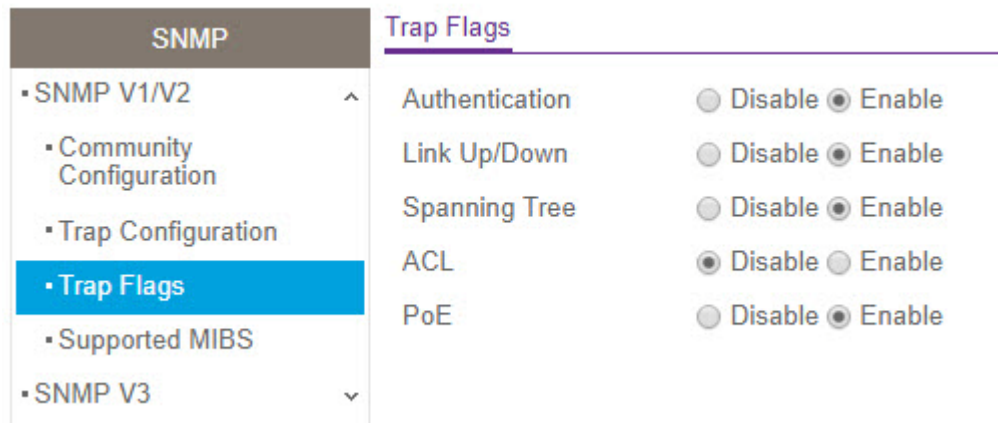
SNMP

▪ SNMP V1/V2

▪ Community Configuration

▪ Trap Configuration

▪ Trap Flags

▪ Supported MIBS

▪ SNMP V3

Trap Flags

| | |
|---|---|
| Authentication | Disable Enable |
| Link Up/Down | Disable Enable |
| Spanning Tree | Disable Enable |
| ACL | Disable Enable |
| PoE | Disable Enable |